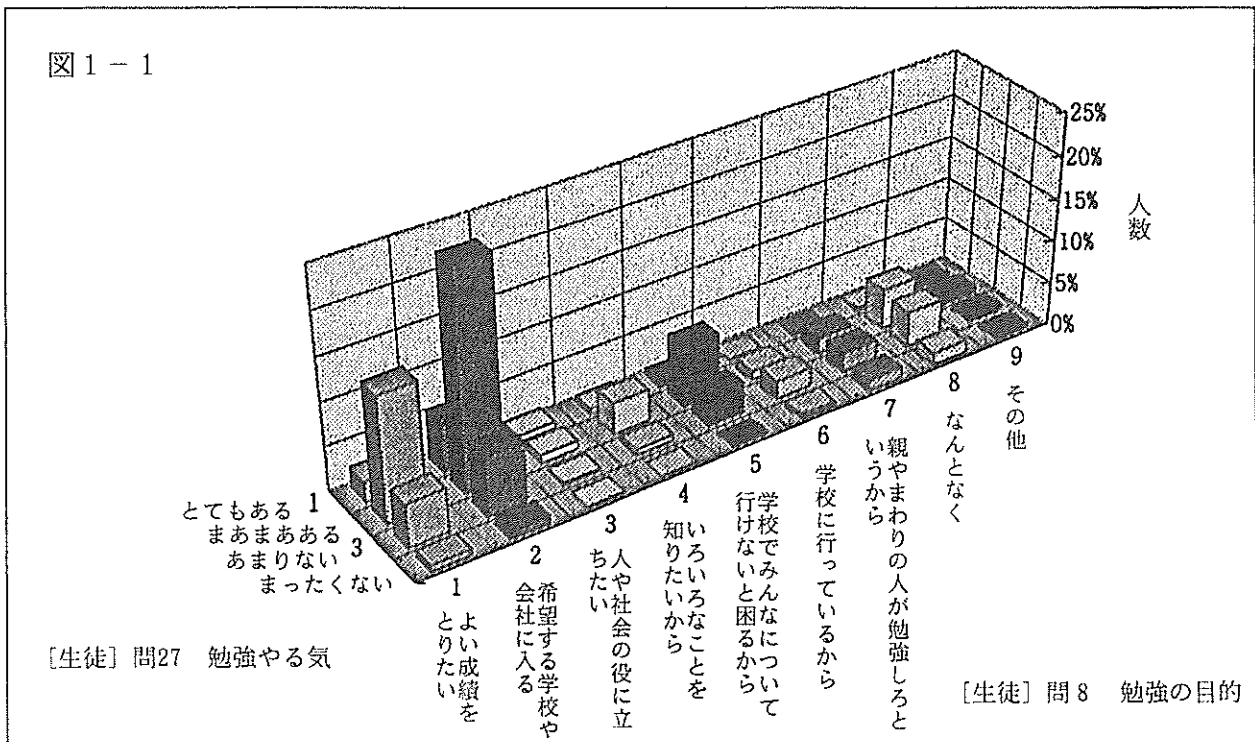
図1－1

25%
20%
15%
10%
5%
0%

人数

1 とてもある
まあまあある
3 あまりない
まったくない

1 よい成績をとりたい
2 希望する学校や会社に入る
3 人や社会の役に立ちたい
4 いろいろなことを知りたいから
5 学校でみんなについて行けないと困るから
6 学校に行っているから
7 親やまわりの人が勉強しろというから
8 なんとなく
9 その他

［生徒］問27　勉強やる気

［生徒］問8　勉強の目的